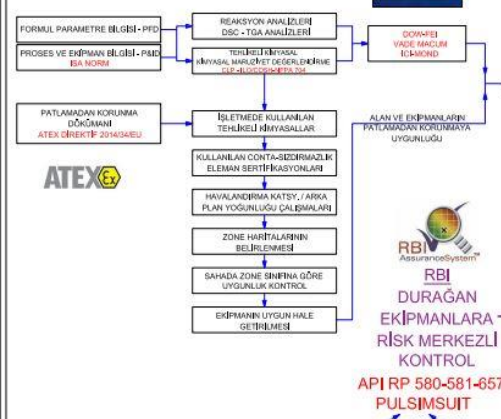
FORMUL PARAMETRE BİLGİSİ - PFD

PROSES VE EKİPMAN BİLGİSİ - P&ID
ISA NORM

REAKSYON ANALİZLERİ
DSC - TGA ANALİZLERİ

TEHLİKELİ KİMYASAL
KİMYASAL MARUZİYET DEĞERLENDİRME
CLP - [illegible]

DOW-FEI
VADE MACUM
ICI-MOND

PATLAMADAN KORUNMA
DÖKÜMANI
ATEX DİREKTİF 2014/34/EU

ATEX Ex

İŞLETMEDE KULLANILAN
TEHLİKELİ KİMYASALLAR

ALAN VE EKİPMANLARIN
PATLAMADAN KORUNMAYA
UYGUNLUĞU

KULLANILAN CONTA-SIZDIRMAZLIK
ELEMAN SERTİFİKASYONLARI

HAVALANDIRMA KATSY. / ARKA
PLAN YOĞUNLUĞU ÇALIŞMALARI

ZONE HARİTALARININ
BELİRLENMESİ

SAHADA ZONE SINIFINA GÖRE
UYGUNLUK KONTROL

EKİPMANIN UYGUN HALE
GETİRİLMESİ

RBI
AssuranceSystem

RBI
DURAĞAN
EKİPMANLARA
RİSK MERKEZLİ
KONTROL
API RP 580-581-657
PULSIMSUIT